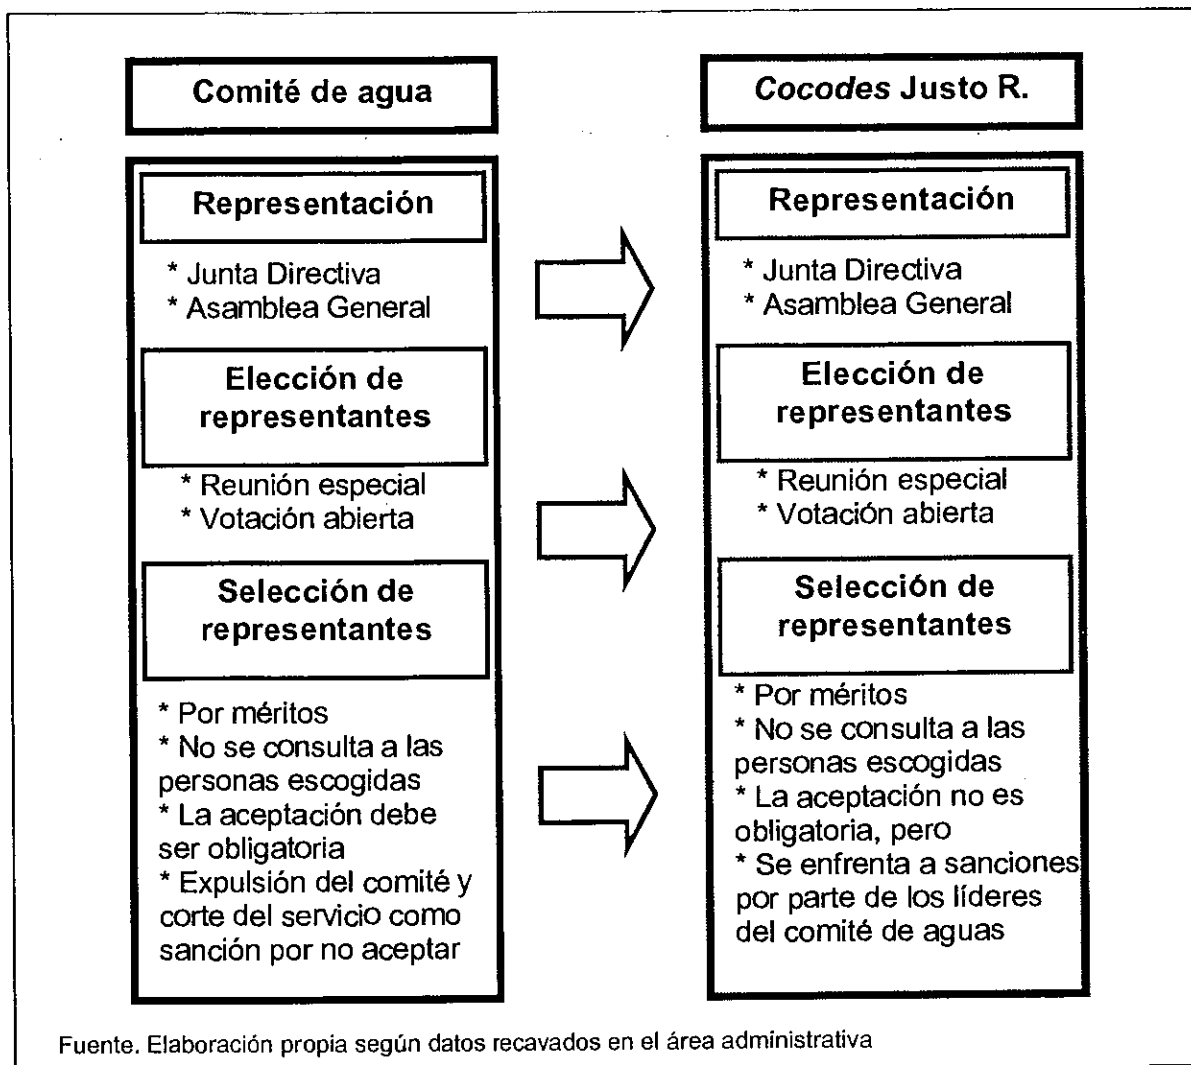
Comité de agua

Representación

* Junta Directiva
* Asamblea General

Elección de representantes

* Reunión especial
* Votación abierta

Selección de representantes

* Por méritos
* No se consulta a las personas escogidas
* La aceptación debe ser obligatoria
* Expulsión del comité y corte del servicio como sanción por no aceptar

*Cocodes* Justo R.

Representación

* Junta Directiva
* Asamblea General

Elección de representantes

* Reunión especial
* Votación abierta

Selección de representantes

* Por méritos
* No se consulta a las personas escogidas
* La aceptación no es obligatoria, pero
* Se enfrenta a sanciones por parte de los líderes del comité de aguas

Fuente. Elaboración propia según datos recavados en el área administrativa